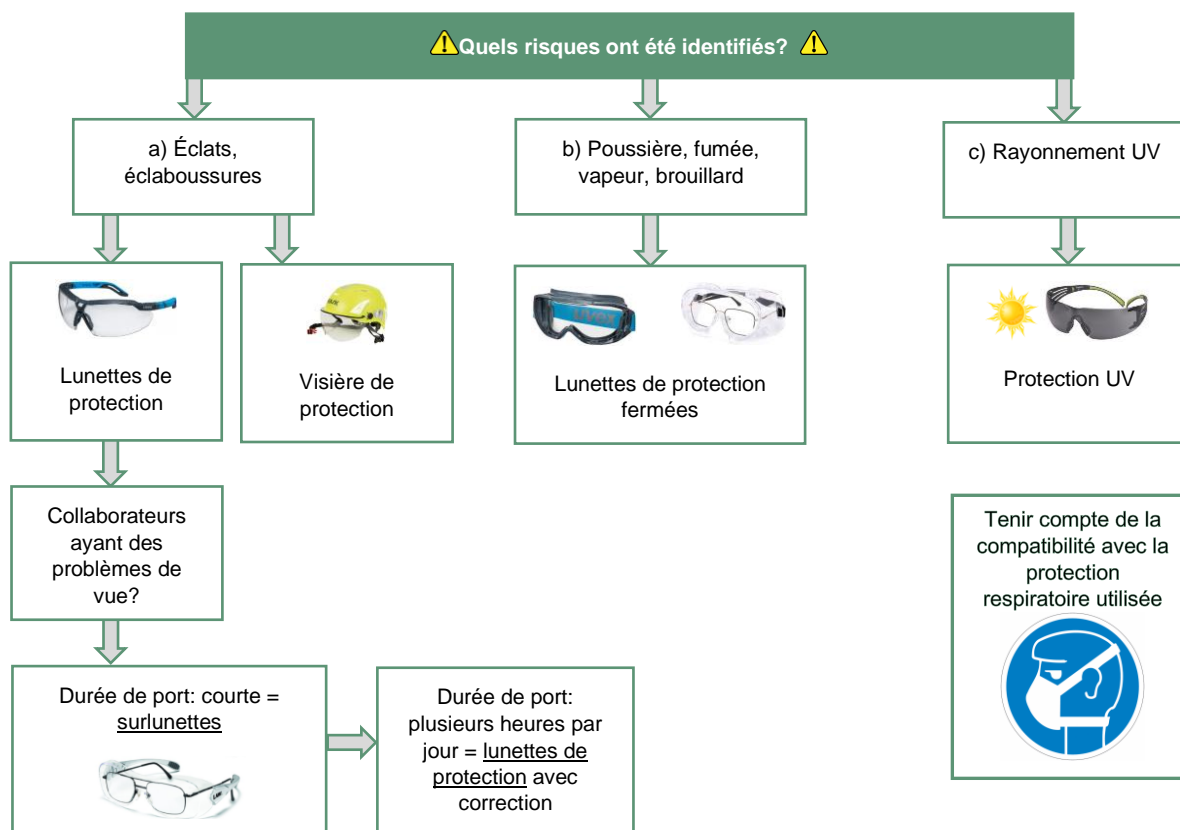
Quels risques ont été identifiés?

a) Éclats, éclaboussures

b) Poussière, fumée, vapeur, brouillard

c) Rayonnement UV

Lunettes de protection

Visière de protection

Lunettes de protection fermées

Protection UV

Collaborateurs ayant des problèmes de vue?

Tenir compte de la compatibilité avec la protection respiratoire utilisée

Durée de port: courte = surlunettes

Durée de port: plusieurs heures par jour = lunettes de protection avec correction